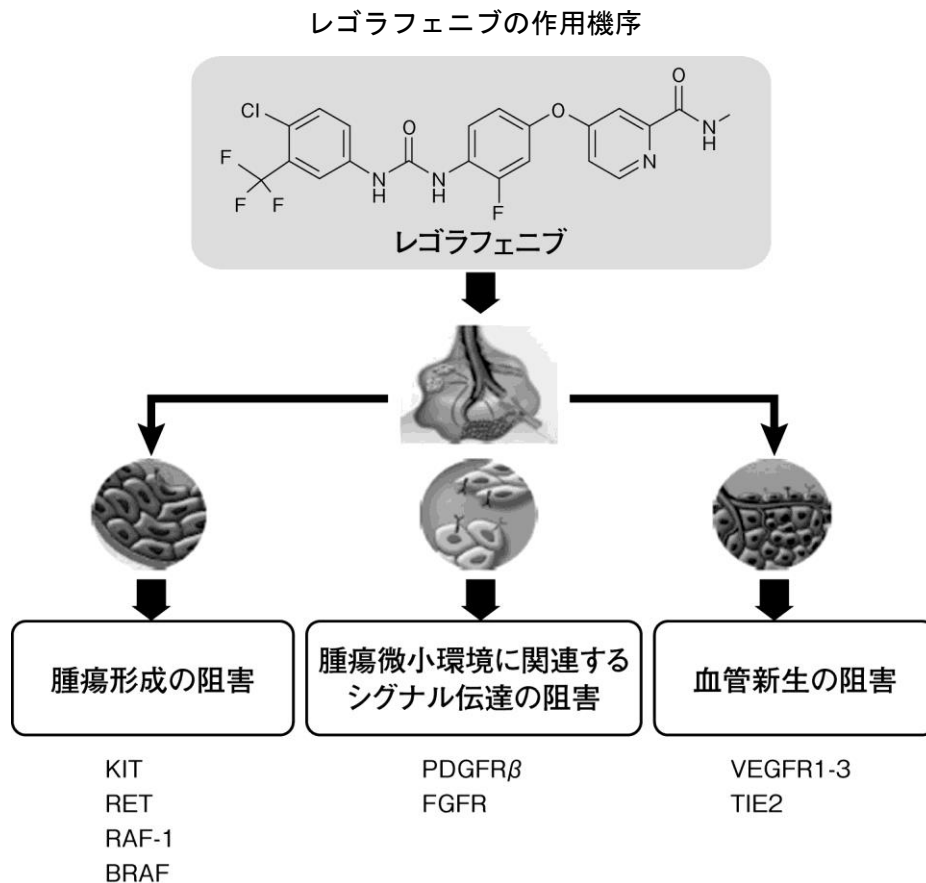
レゴラフェニブの作用機序

Cl

F

F F

H

N

O

N

H

F

O

N

O

N

H

レゴラフェニブ

腫瘍形成の阻害

腫瘍微小環境に関連するシグナル伝達の阻害

血管新生の阻害

KIT
RET
RAF-1
BRAF

PDGFR$\beta$
FGFR

VEGFR1-3
TIE2